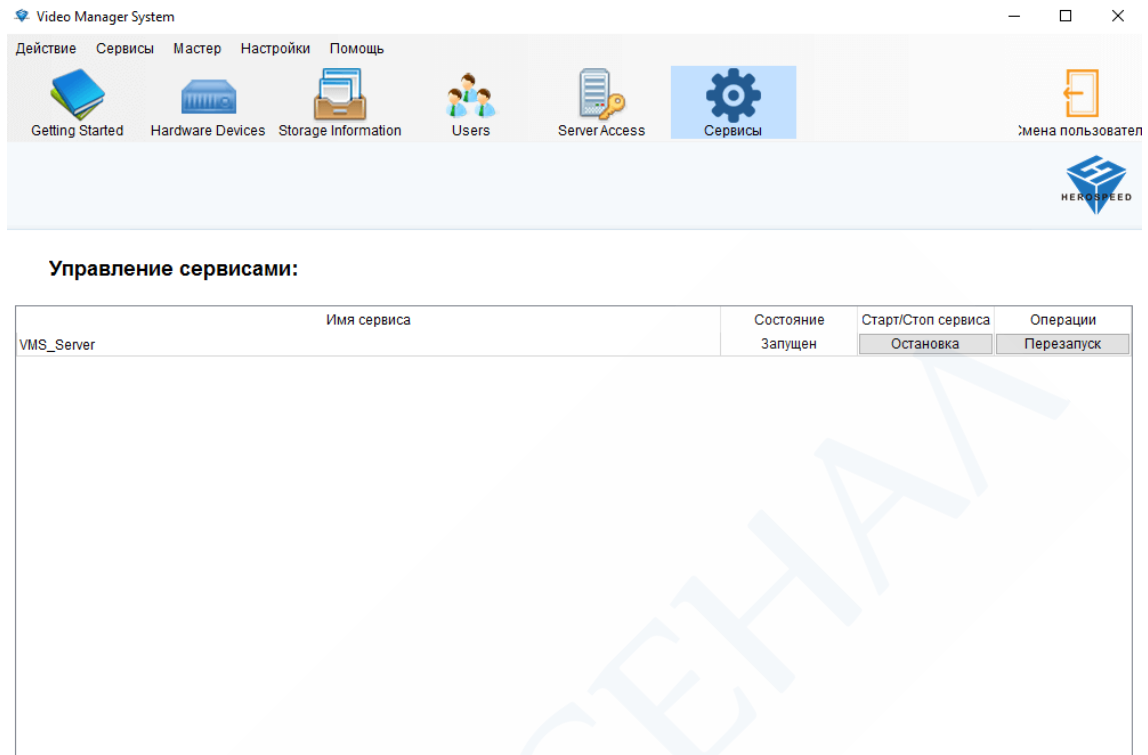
Video Manager System

Действие Сервисы Мастер Настройки Помощь

Getting Started Hardware Devices Storage Information Users Server Access Сервисы

мена пользовател

HEROSPEED

Управление сервисами:

| Имя сервиса | Состояние | Старт/Стоп сервиса | Операции |
|---|---|---|---|
| VMS_Server | Запущен | Остановка | Перезапуск |

СЕНАЛ